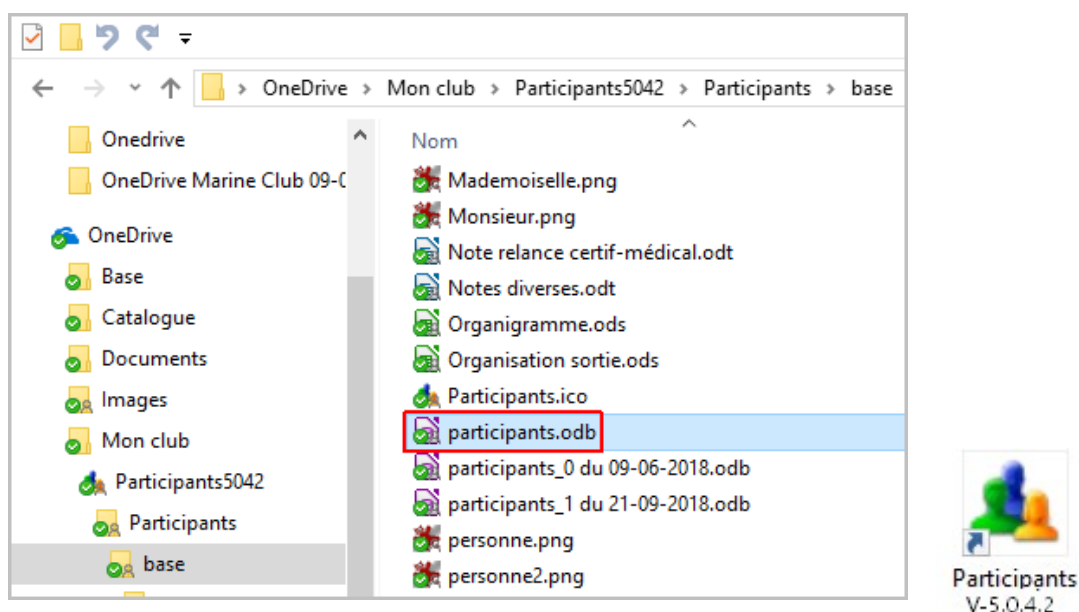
OneDrive > Mon club > Participants5042 > Participants > base

Onedrive
OneDrive Marine Club 09-0
OneDrive
Base
Catalogue
Documents
Images
Mon club
Participants5042
Participants
base

Nom
Mademoiselle.png
Monsieur.png
Note relance certif-médical.odt
Notes diverses.odt
Organigramme.ods
Organisation sortie.ods
Participants.ico
participants.odb
participants_0 du 09-06-2018.odb
participants_1 du 21-09-2018.odb
personne.png
personne2.png

Participants
V-5.0.4.2